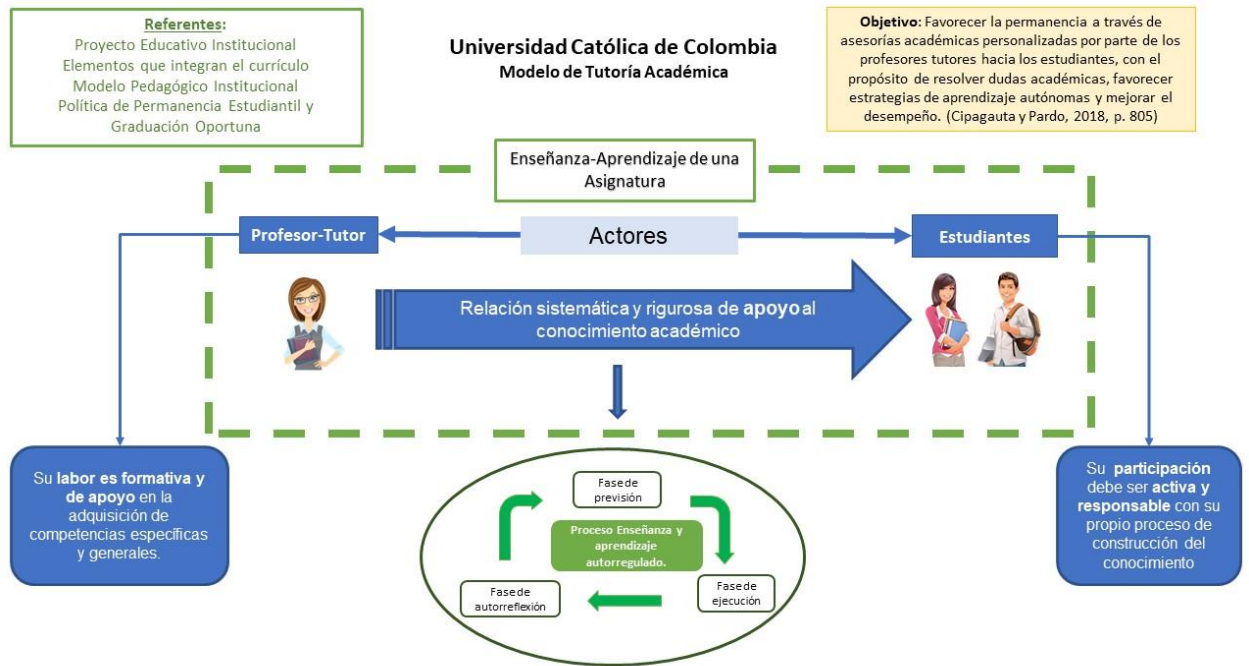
Referentes:
Proyecto Educativo Institucional
Elementos que integran el currículo
Modelo Pedagógico Institucional
Política de Permanencia Estudiantil y Graduación Oportuna

Universidad Católica de Colombia
Modelo de Tutoría Académica

Objetivo: Favorecer la permanencia a través de asesorías académicas personalizadas por parte de los profesores tutores hacia los estudiantes, con el propósito de resolver dudas académicas, favorecer estrategias de aprendizaje autónomas y mejorar el desempeño. (Cipagauta y Pardo, 2018, p. 805)

Enseñanza-Aprendizaje de una Asignatura

Profesor-Tutor

Actores

Estudiantes

Relación sistemática y rigurosa de apoyo al conocimiento académico

Su labor es formativa y de apoyo en la adquisición de competencias específicas y generales.

Fase de previsión

Proceso Enseñanza y aprendizaje autorregulado.

Fase de ejecución

Fase de autorreflexión

Su participación debe ser activa y responsable con su propio proceso de construcción del conocimiento